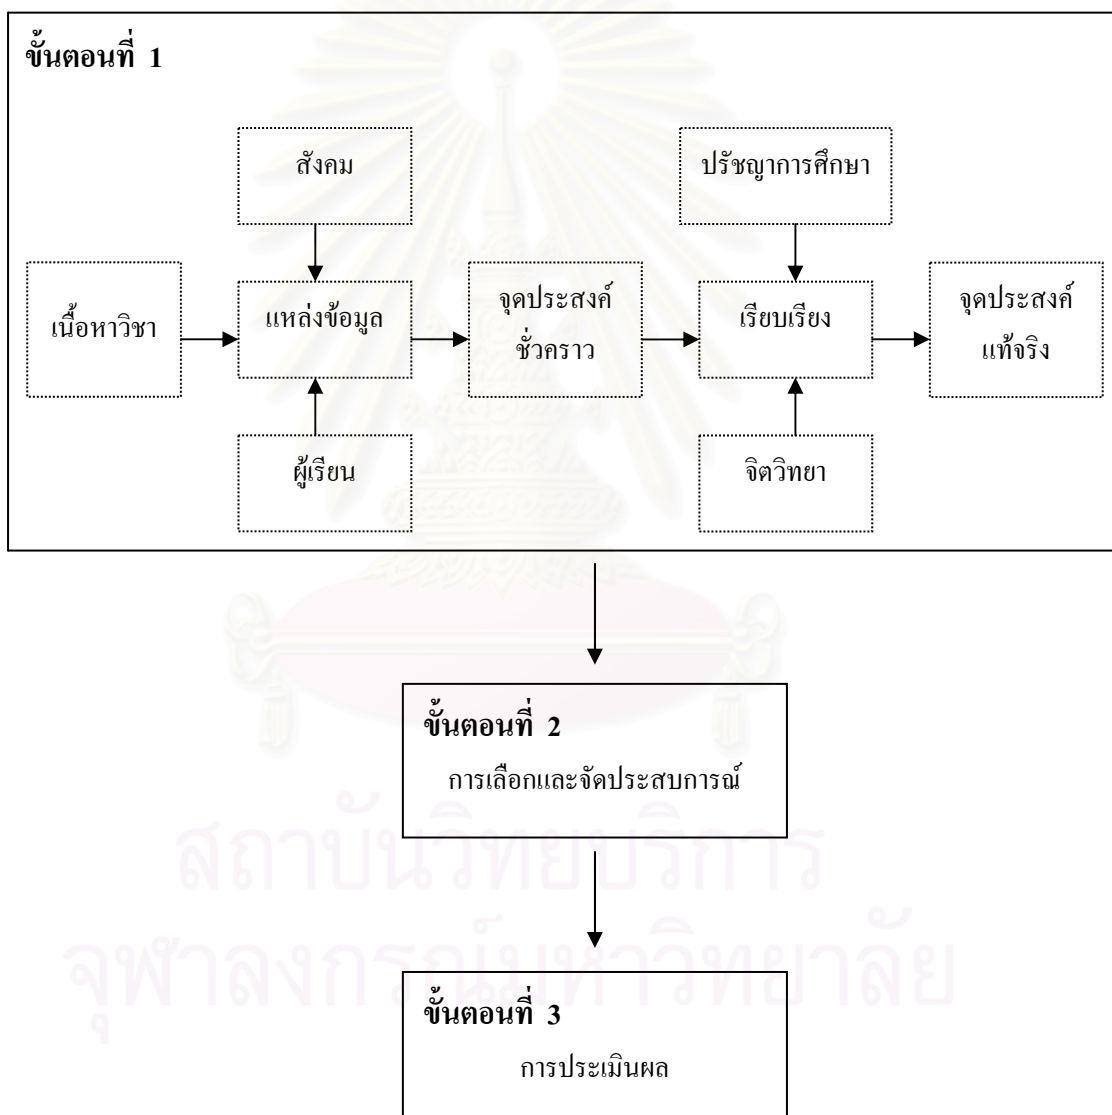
ขั้นตอนที่ 1

สังคม

ปรัชญาการศึกษา

เนื้อหาวิชา

แหล่งข้อมูล

จุดประสงค์ชั่วคราว

เรียบเรียง

จุดประสงค์แท้จริง

ผู้เรียน

จิตวิทยา

ขั้นตอนที่ 2
การเลือกและจัดประสบการณ์

ขั้นตอนที่ 3
การประเมินผล

สถาบันวิทยบริการ
จุฬาลงกรณ์มหาวิทยาลัย